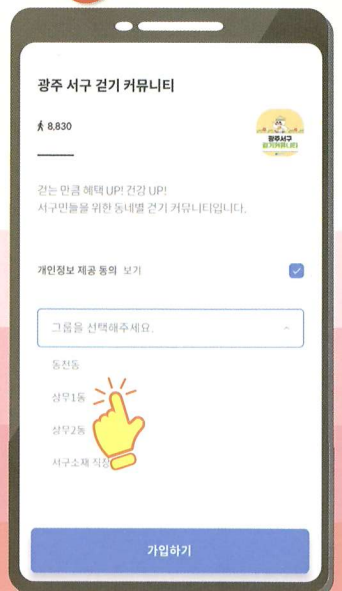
광주 서구 걷기 커뮤니티

8,830

광주서구 걷기커뮤니티

걷는 만큼 혜택 UP! 건강 UP!
서구민들을 위한 동네별 걷기 커뮤니티입니다.

개인정보 제공 동의 보기

그룹을 선택해주세요.

동천동

상무1동

상무2동

서구소재 직장

가입하기